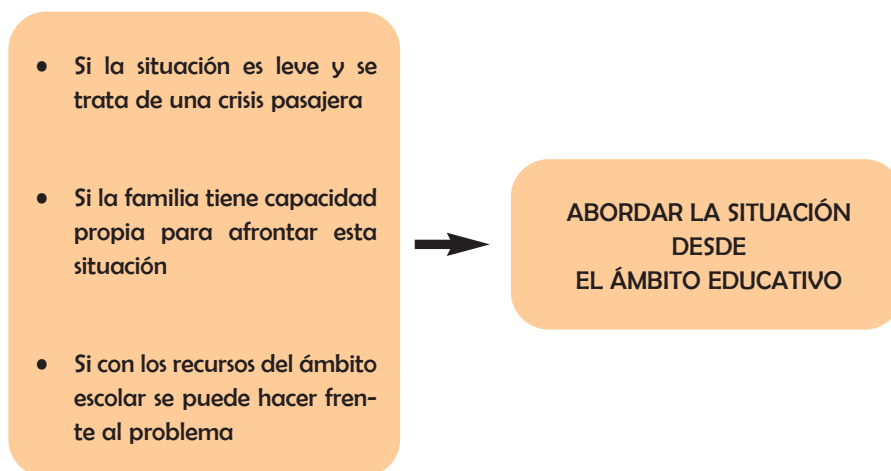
- Si la situación es leve y se trata de una crisis pasajera

- Si la familia tiene capacidad propia para afrontar esta situación

- Si con los recursos del ámbito escolar se puede hacer frente al problema

ABORDAR LA SITUACIÓN DESDE EL ÁMBITO EDUCATIVO